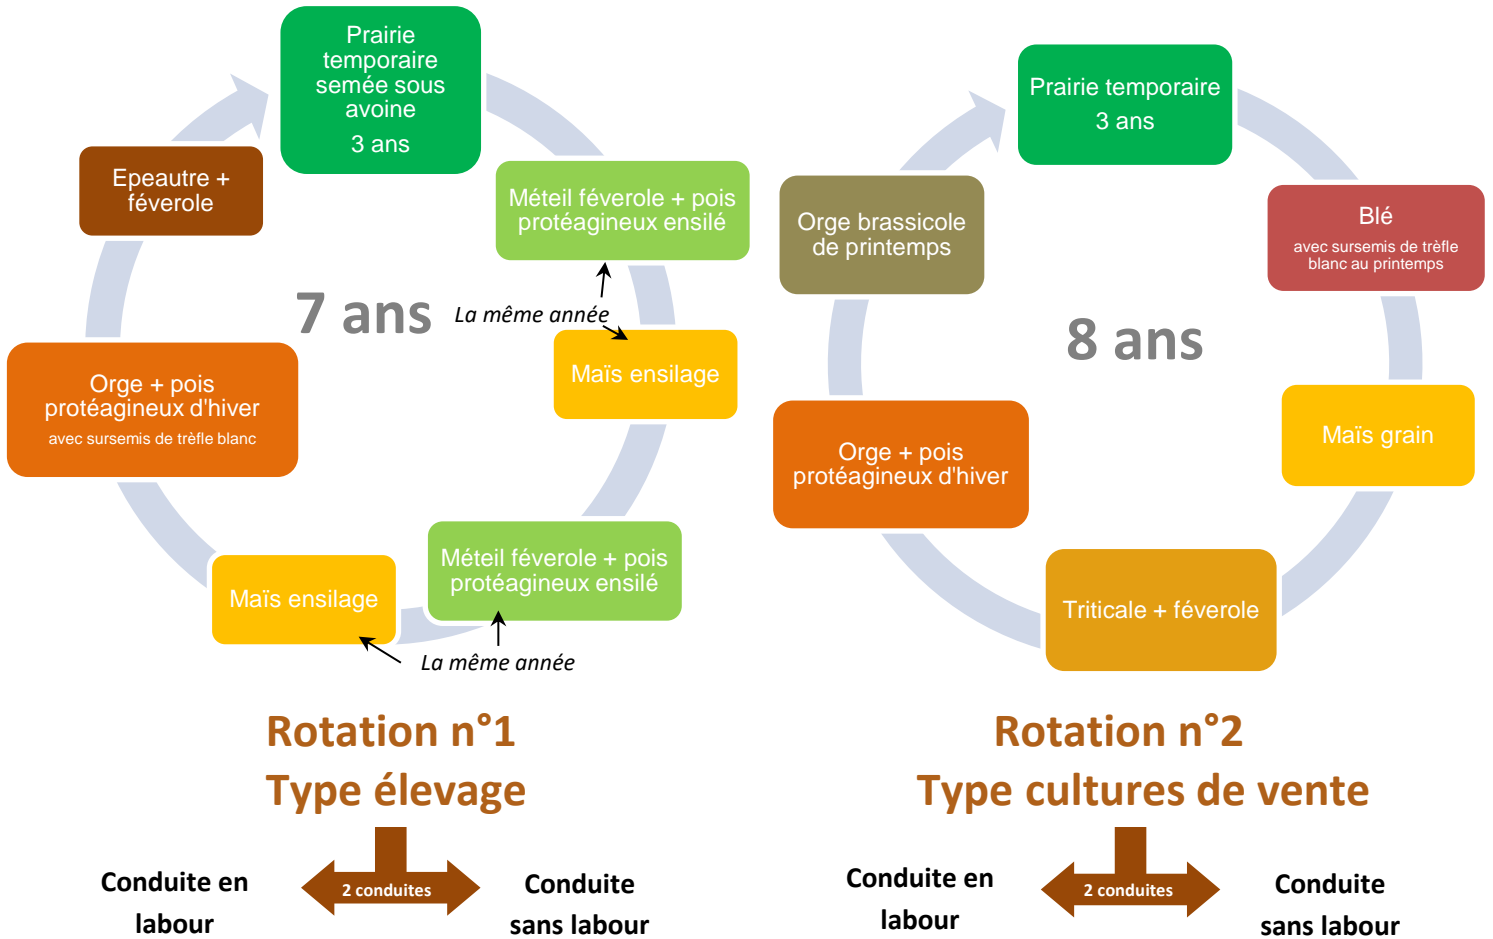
Prairie temporaire semée sous avoine
3 ans

Méteil féverole + pois protéagineux ensilé

La même année

Maïs ensilage

Méteil féverole + pois protéagineux ensilé

La même année

Maïs ensilage

Orge + pois protéagineux d'hiver
avec sursemis de trèfle blanc

Epeautre + féverole

7 ans

Rotation n°1
Type élevage

Conduite en labour

2 conduites

Conduite sans labour

Prairie temporaire
3 ans

Blé
avec sursemis de trèfle blanc au printemps

Maïs grain

Triticale + féverole

Orge + pois protéagineux d'hiver

Orge brassicole de printemps

8 ans

Rotation n°2
Type cultures de vente

Conduite en labour

2 conduites

Conduite sans labour